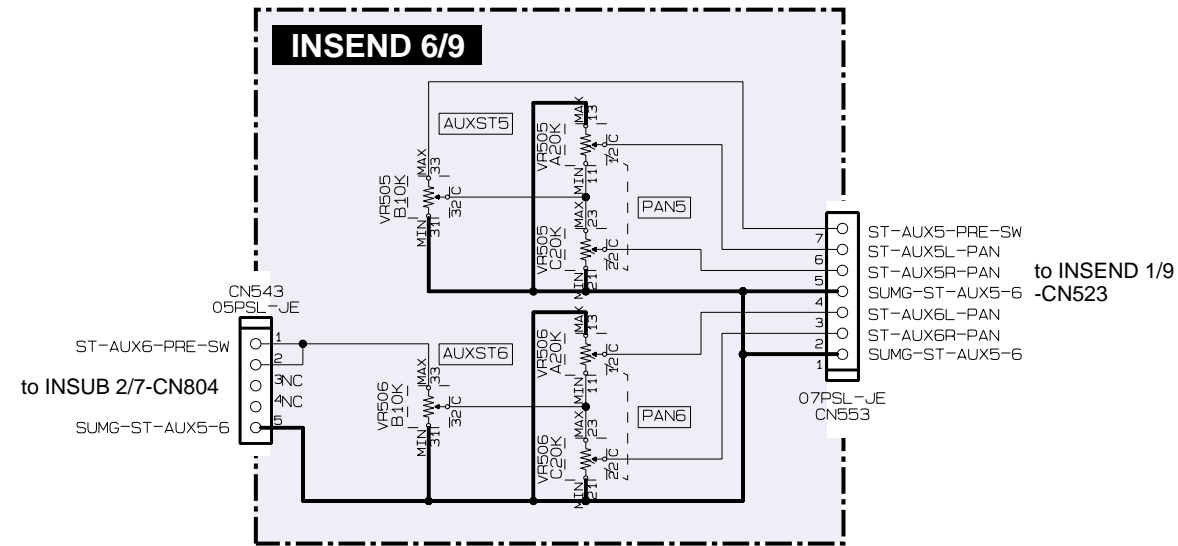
INSEND 6/9

AUXST5

VR505
B10K
MAX
33
32
C
31
MIN

VR505
A20K
MAX
13
12
C
11
MIN

PAN5

VR505
C20K
MAX
23
22
C
21
MIN

CN543
05PSL-JE

ST-AUX6-PRE-SW
1
2
3NC
4NC
5
SUMG-ST-AUX5-6

to INSUB 2/7-CN804

AUXST6

VR506
B10K
MAX
33
32
C
31
MIN

VR506
A20K
MAX
13
12
C
11
MIN

PAN6

VR506
C20K
MAX
23
22
C
21
MIN

7
6
5
4
3
2
1

ST-AUX5-PRE-SW
ST-AUX5L-PAN
ST-AUX5R-PAN
SUMG-ST-AUX5-6
ST-AUX6L-PAN
ST-AUX6R-PAN
SUMG-ST-AUX5-6

to INSEND 1/9
-CN523

07PSL-JE
CN553